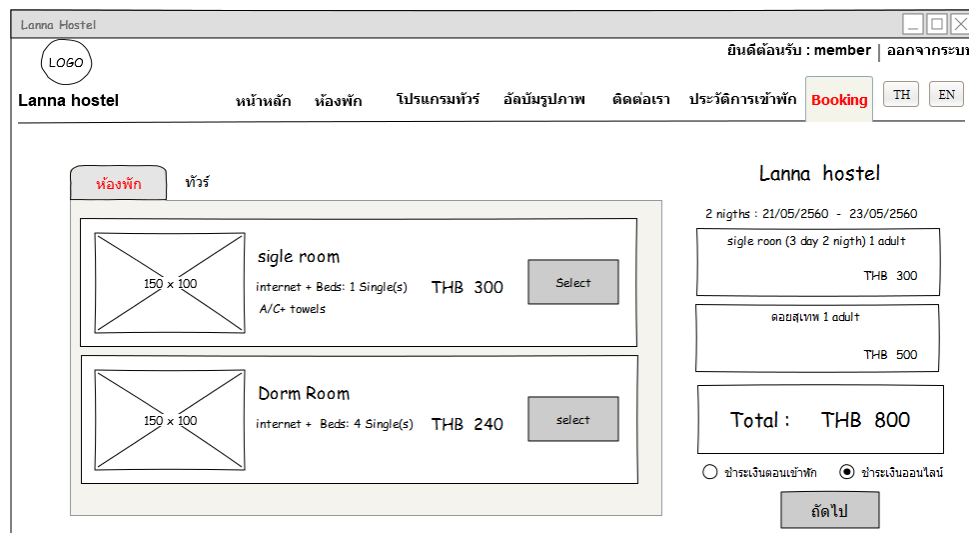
Lanna Hostel

LOGO

ยินดีต้อนรับ : member | ออกจากระบบ

Lanna hostel

หน้าหลัก ห้องพัก โปรแกรมทัวร์ อัลบัมรูปภาพ ติดต่อเรา ประวัติการเข้าพัก Booking TH EN

ห้องพัก ทัวร์

150 x 100

sigle room

internet + Beds: 1 Single(s)

A/C+ towels

THB 300

Select

150 x 100

Dorm Room

internet + Beds: 4 Single(s)

THB 240

select

Lanna hostel

2 nigths : 21/05/2560 - 23/05/2560

sigle roon (3 day 2 nigth) 1 adult

THB 300

ดอยสุเทพ 1 adult

THB 500

Total : THB 800

ชำระเงินตอนเข้าพัก ชำระเงินออนไลน์

ถัดไป